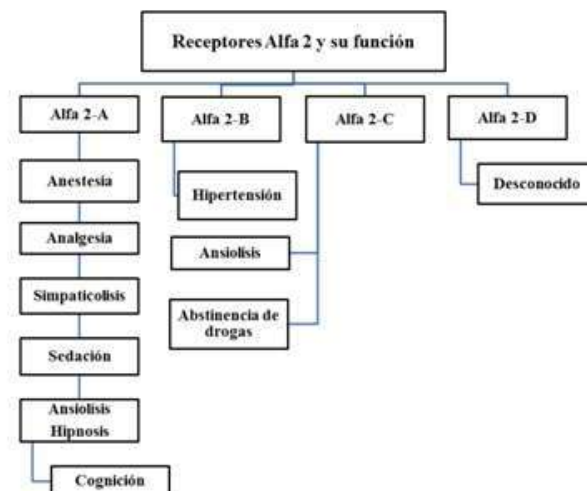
Receptores Alfa 2 y su función

Alfa 2-A

Anestesia

Analgesia

Simpaticolisis

Sedación

Ansiolisis
Hipnosis

Cognición

Alfa 2-B

Hipertensión

Alfa 2-C

Ansiolisis

Abstinencia de drogas

Alfa 2-D

Desconocido